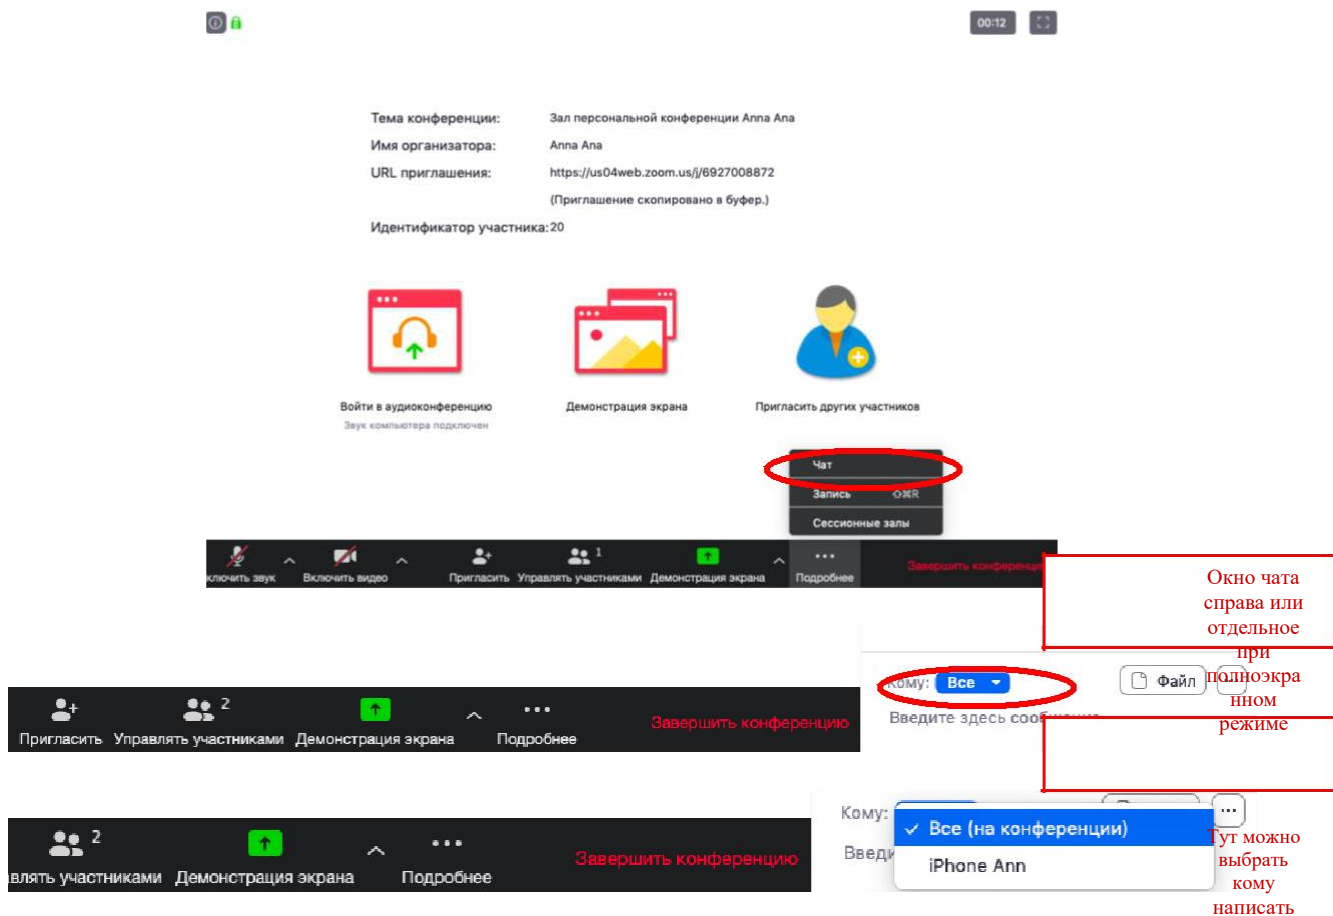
00:12

Тема конференции: Зал персональной конференции Anna Ana
Имя организатора: Anna Ana
URL приглашения: https://us04web.zoom.us/j/6927008872
(Приглашение скопировано в буфер.)
Идентификатор участника: 20

Войти в аудиоконференцию
Звук компьютера подключен

Демонстрация экрана

Пригласить других участников

Чат
Запись ⇧⌘R
Сессионные залы

ключить звук
Включить видео
Пригласить
1
Управлять участниками
Демонстрация экрана
Подробнее
Завершить конференцию

Окно чата справа или отдельное при полноэкранном режиме

Кому: Все
Файл
Введите здесь соо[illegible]

2
Пригласить
Управлять участниками
Демонстрация экрана
Подробнее
Завершить конференцию

2
влять участниками
Демонстрация экрана
Подробнее
Завершить конференцию

Кому:
Введи
✓ Все (на конференции)
iPhone Ann

Тут можно выбрать кому написать